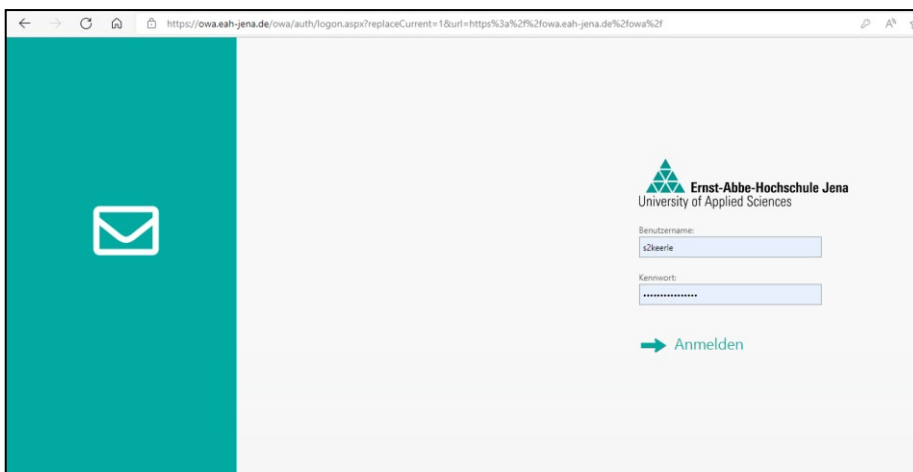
https://owa.eah-jena.de/owa/auth/logon.aspx?replaceCurrent=1&url=https%3a%2f%2fowa.eah-jena.de%2fowa%2f

Ernst-Abbe-Hochschule Jena
University of Applied Sciences

Benutzername:
s2keerle

Kennwort:
••••••••••••••••

Anmelden